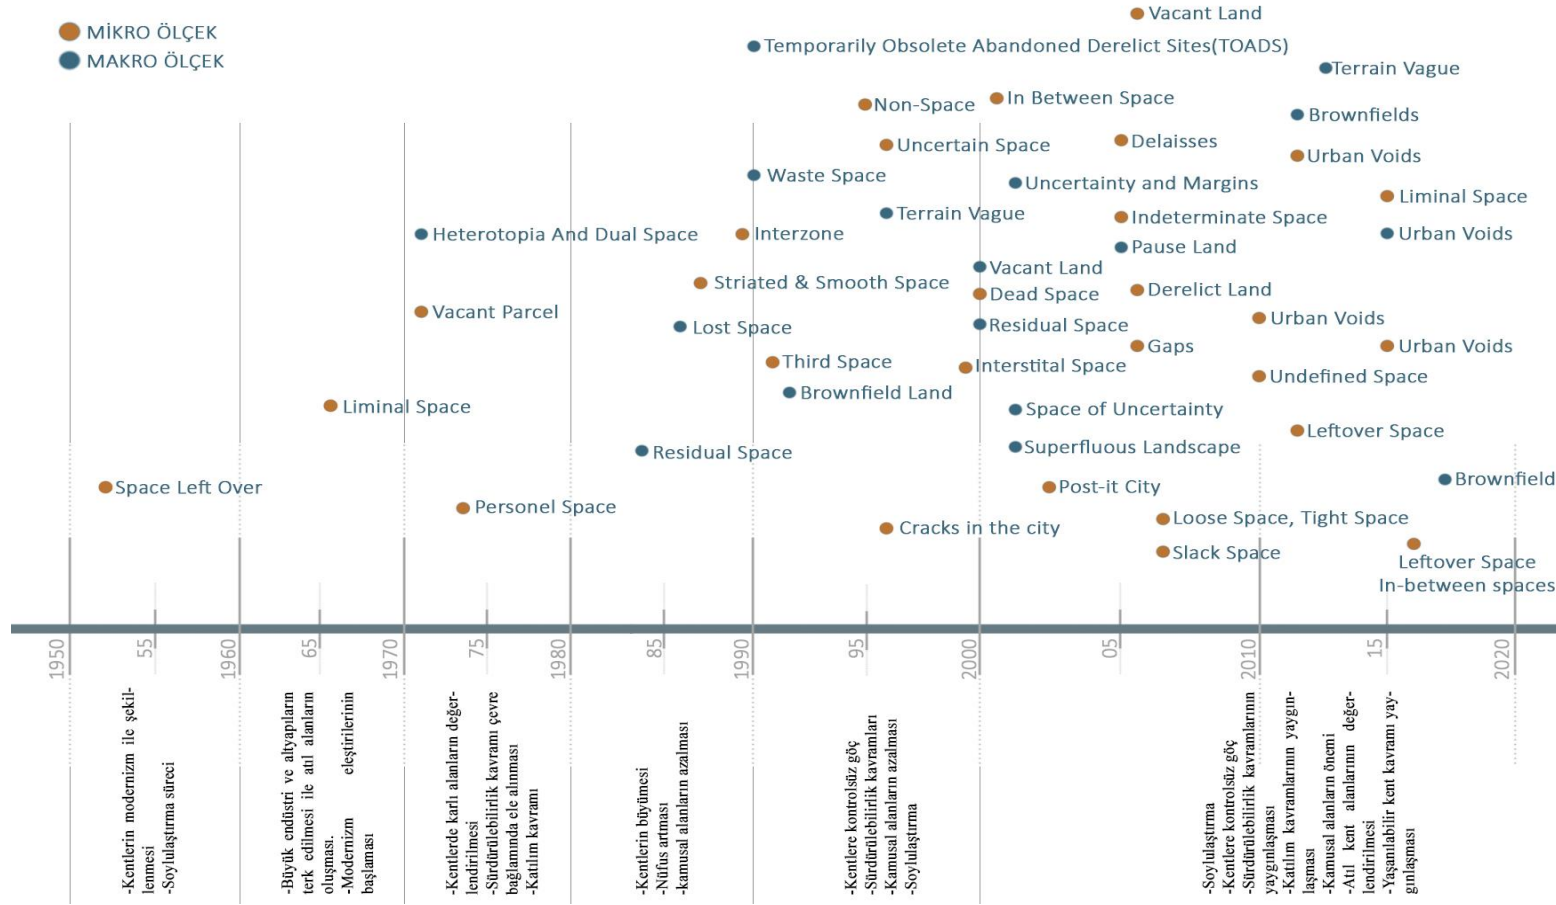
MİKRO ÖLÇEK
MAKRO ÖLÇEK

Vacant Land
Temporarily Obsolete Abandoned Derelict Sites(TOADS)
Terrain Vague
Non-Space
In Between Space
Brownfields
Uncertain Space
Delaisses
Urban Voids
Waste Space
Uncertainty and Margins
Liminal Space
Terrain Vague
Indeterminate Space
Heterotopia And Dual Space
Interzone
Urban Voids
Pause Land
Vacant Land
Striated & Smooth Space
Dead Space
Derelict Land
Vacant Parcel
Lost Space
Residual Space
Urban Voids
Gaps
Urban Voids
Third Space
Interstital Space
Undefined Space
Brownfield Land
Liminal Space
Space of Uncertainty
Leftover Space
Residual Space
Superfluous Landscape
Brownfield
Space Left Over
Post-it City
Personel Space
Loose Space, Tight Space
Cracks in the city
Slack Space
Leftover Space
In-between spaces

1950 55 1960 65 1970 75 1980 85 1990 95 2000 05 2010 15 2020

-Kentlerin modernizm ile şekillenmesi
-Soylulaştırma süreci

-Büyük endüstri ve altyapıların terk edilmesi ile atıl alanların oluşması.
-Modernizm eleştirilerinin başlaması

-Kentlerde karlı alanların değerlendirilmesi
-Sürdürülebilirlik kavramı çevre bağlamında ele alınması
-Katılım kavramı

-Kentlerin büyümesi
-Nüfus artması
-kamusal alanların azalması

-Kentlere kontrolsüz göç
-Sürdürülebilirlik kavramları
-Kamusal alanların azalması
-Soylulaştırma

-Soylulaştırma
-Kentlere kontrolsüz göç
-Sürdürülebilirlik kavramlarının yaygınlaşması
-Katılım kavramlarının yaygınlaşması
-Kamusal alanların önemi
-Atıl kent alanlarının değerlendirilmesi
-Yaşanlabilir kent kavramı yaygınlaşması